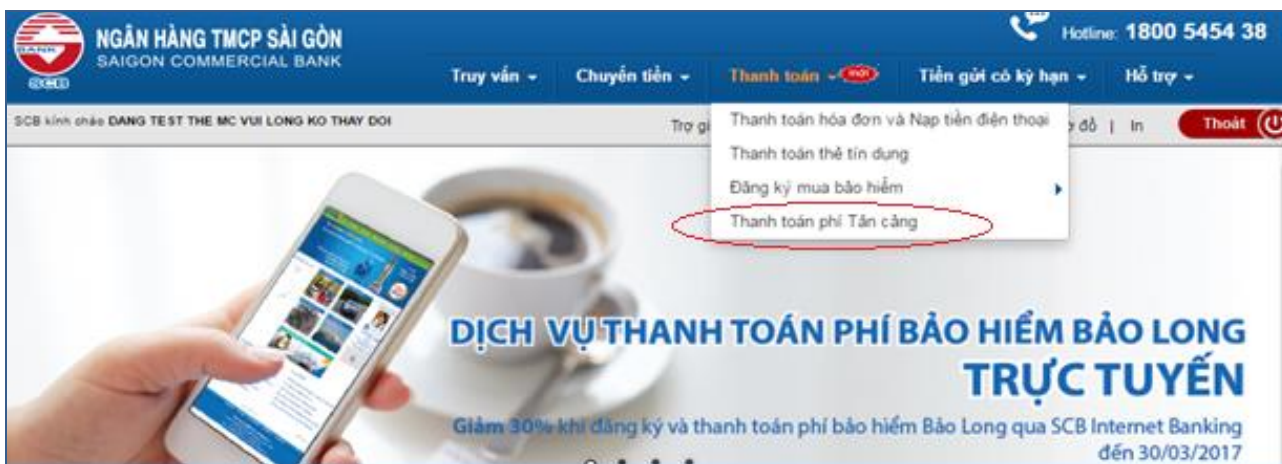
BANK
SCB
NGÂN HÀNG TMCP SÀI GÒN
SAIGON COMMERCIAL BANK

Hotline: 1800 5454 38

Truy vấn Chuyển tiền Thanh toán mới Tiền gửi có kỳ hạn Hỗ trợ

SCB kính chào DANG TEST THE MC VUI LONG KO THAY DOI

Trợ gi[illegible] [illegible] đồ | In Thoát

Thanh toán hóa đơn và Nạp tiền điện thoại
Thanh toán thẻ tín dụng
Đăng ký mua bảo hiểm
Thanh toán phí Tân cảng

DỊCH VỤ THANH TOÁN PHÍ BẢO HIỂM BẢO LONG TRỰC TUYẾN

Giảm 30% khi đăng ký và thanh toán phí bảo hiểm Bảo Long qua SCB Internet Banking đến 30/03/2017